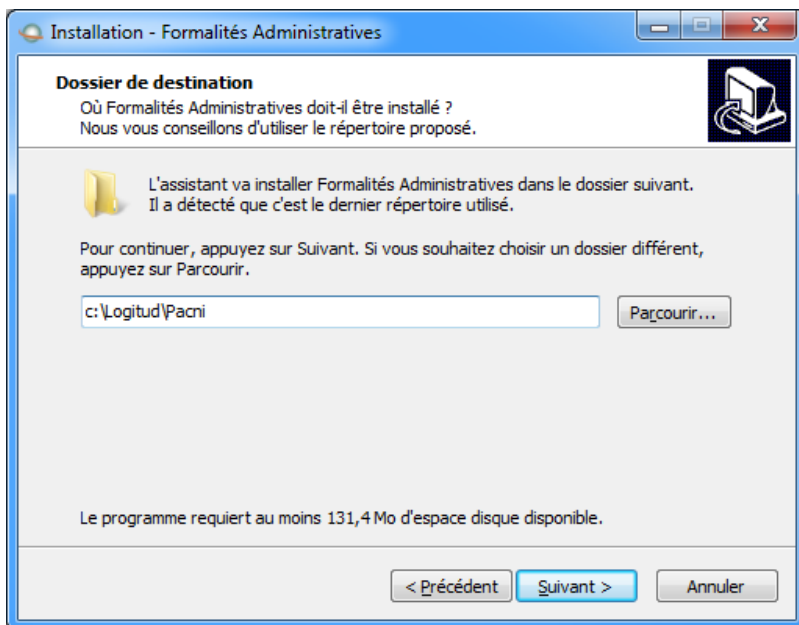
Installation - Formalités Administratives

Dossier de destination
Où Formalités Administratives doit-il être installé ?
Nous vous conseillons d'utiliser le répertoire proposé.

L'assistant va installer Formalités Administratives dans le dossier suivant.
Il a détecté que c'est le dernier répertoire utilisé.

Pour continuer, appuyez sur Suivant. Si vous souhaitez choisir un dossier différent, appuyez sur Parcourir.

c:\Logitud\Pacni

Parcourir...

Le programme requiert au moins 131,4 Mo d'espace disque disponible.

< Précédent

Suivant >

Annuler